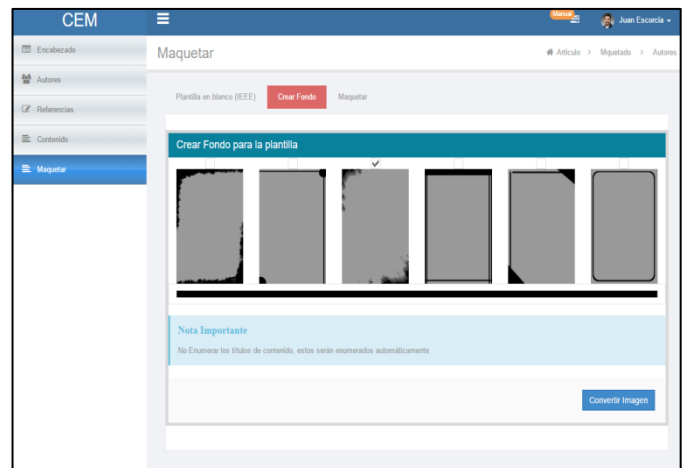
CEM

Manual

Juan Escorcia

Encabezado

Autores

Referencias

Contenido

Maquetar

Maquetar

Articulo > Mquetado > Autores

Plantilla en blanco (IEEE)

Crear Fondo

Maquetar

Crear Fondo para la plantilla

Nota Importante

No Enumerar los titulos de contenido, estos seran enumerados automáticamente

Convertir Imagen